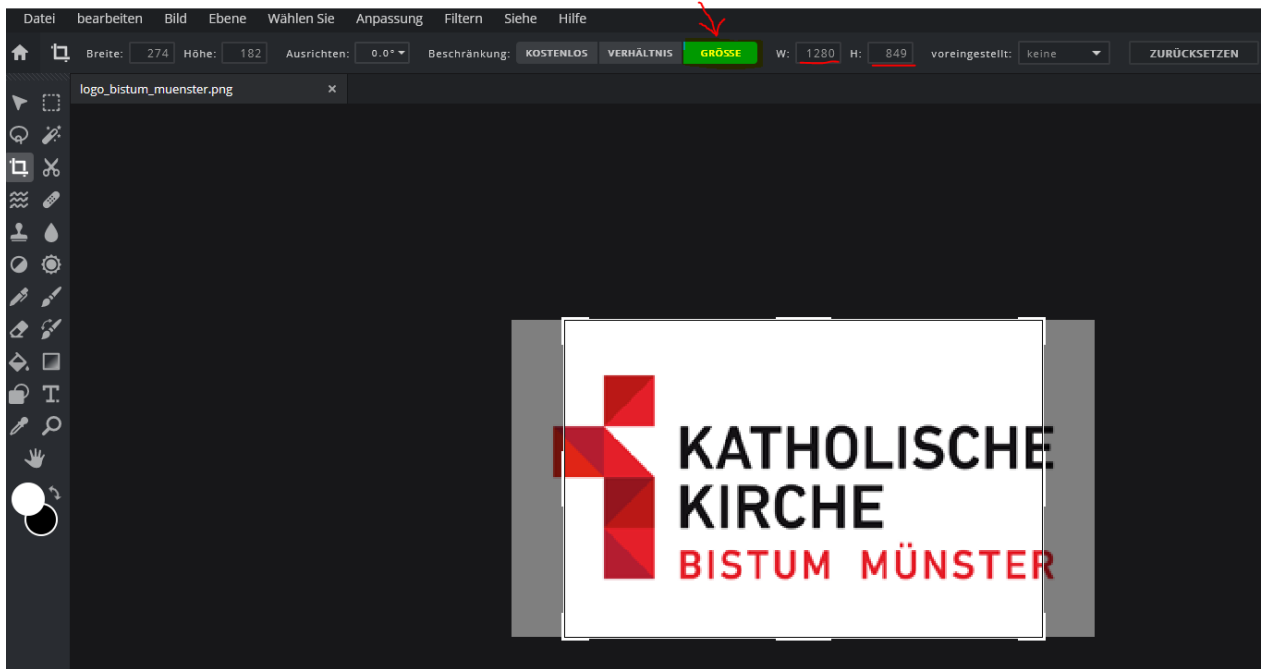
Datei bearbeiten Bild Ebene Wählen Sie Anpassung Filtern Siehe Hilfe

Breite: 274 Höhe: 182 Ausrichten: 0.0° Beschränkung: KOSTENLOS VERHÄLTNIS GRÖSSE W: 1280 H: 849 voreingestellt: keine ZURÜCKSETZEN

logo_bistum_muenster.png ×

KATHOLISCHE
KIRCHE
BISTUM MÜNSTER